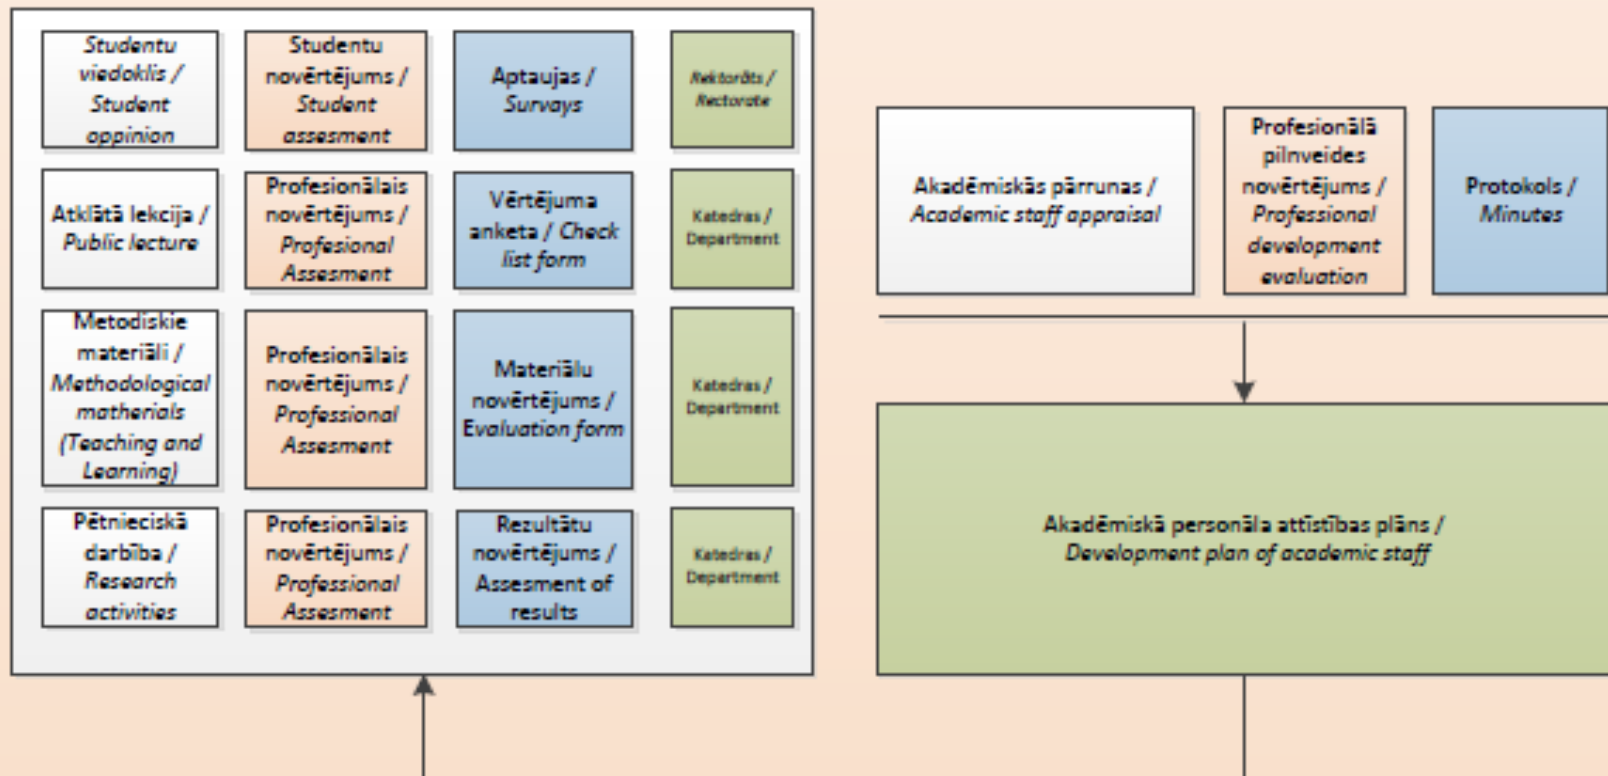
Studentu viedoklis / Student oppinion

Studentu novērtējums / Student assesment

Aptaujas / Survays

Rektorāts / Rectorate

Atklātā lekcija / Public lecture

Profesionālais novērtējums / Profesional Assesment

Vērtējuma anketa / Check list form

Katedras / Department

Metodiskie materiāli / Methodological matherials (Teaching and Learning)

Profesionālais novērtējums / Professional Assesment

Materiālu novērtējums / Evaluation form

Katedras / Department

Pētnieciskā darbība / Research activities

Profesionālais novērtējums / Professional Assesment

Rezultātu novērtējums / Assesment of results

Katedras / Department

Akadēmiskās pārrunas / Academic staff appraisal

Profesionālā pilnveides novērtējums / Professional development evaluation

Protokols / Minutes

Akadēmiskā personāla attīstības plāns / Development plan of academic staff